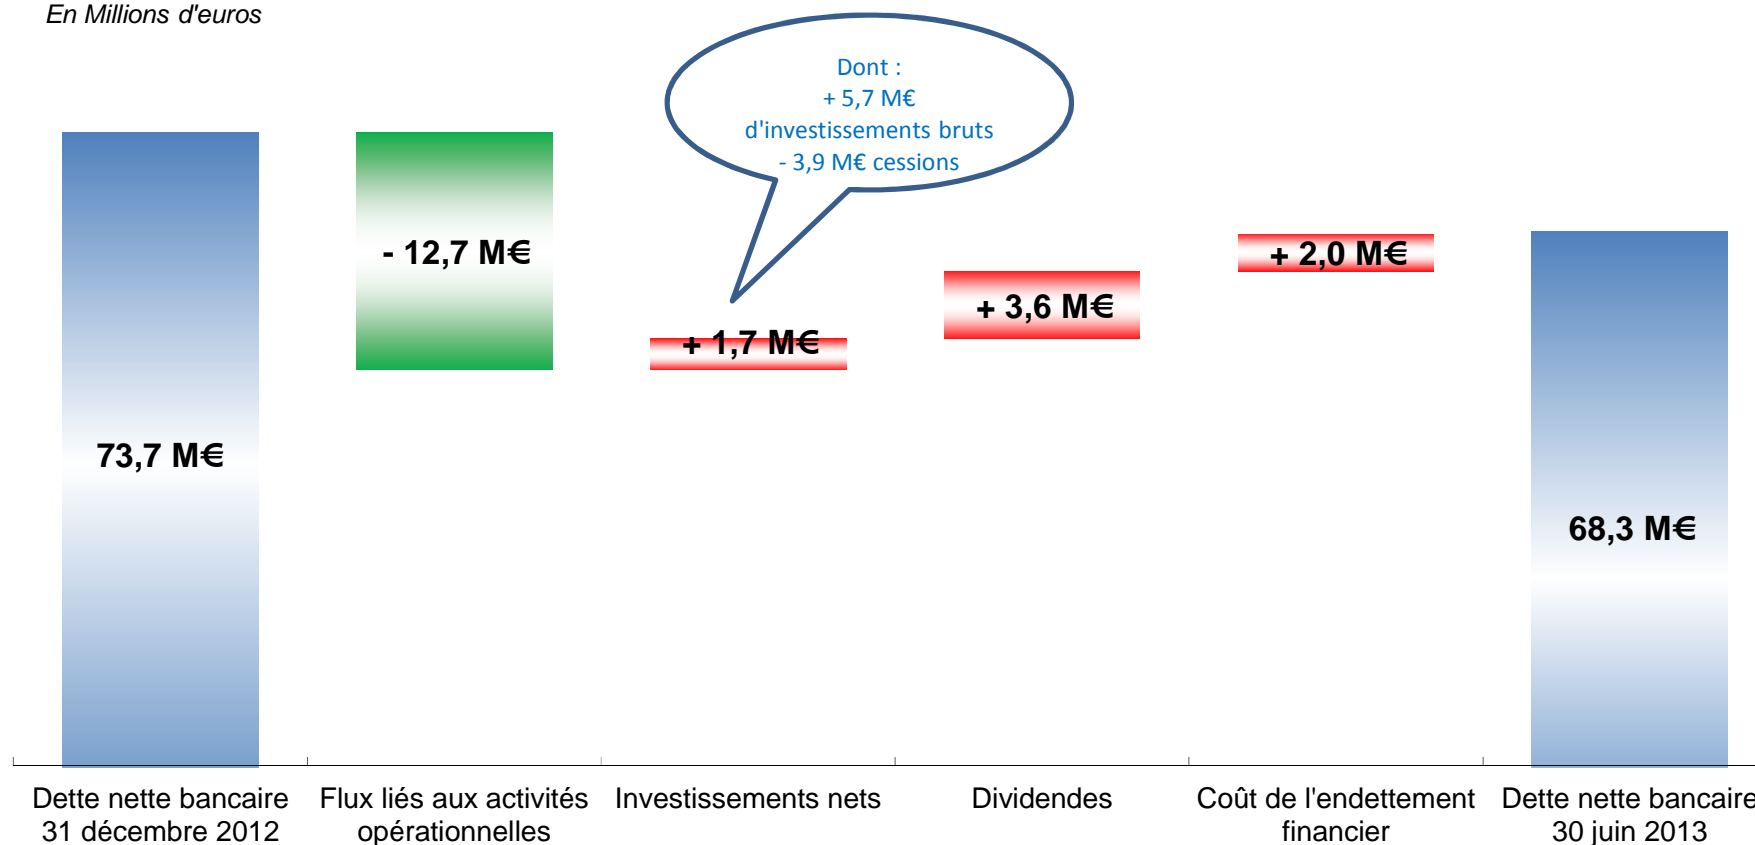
En Millions d'euros

Dont :
+ 5,7 M€
d'investissements bruts
- 3,9 M€ cessions

73,7 M€

- 12,7 M€

+ 1,7 M€

+ 3,6 M€

+ 2,0 M€

68,3 M€

Dette nette bancaire 31 décembre 2012

Flux liés aux activités opérationnelles

Investissements nets

Dividendes

Coût de l'endettement financier

Dette nette bancaire 30 juin 2013